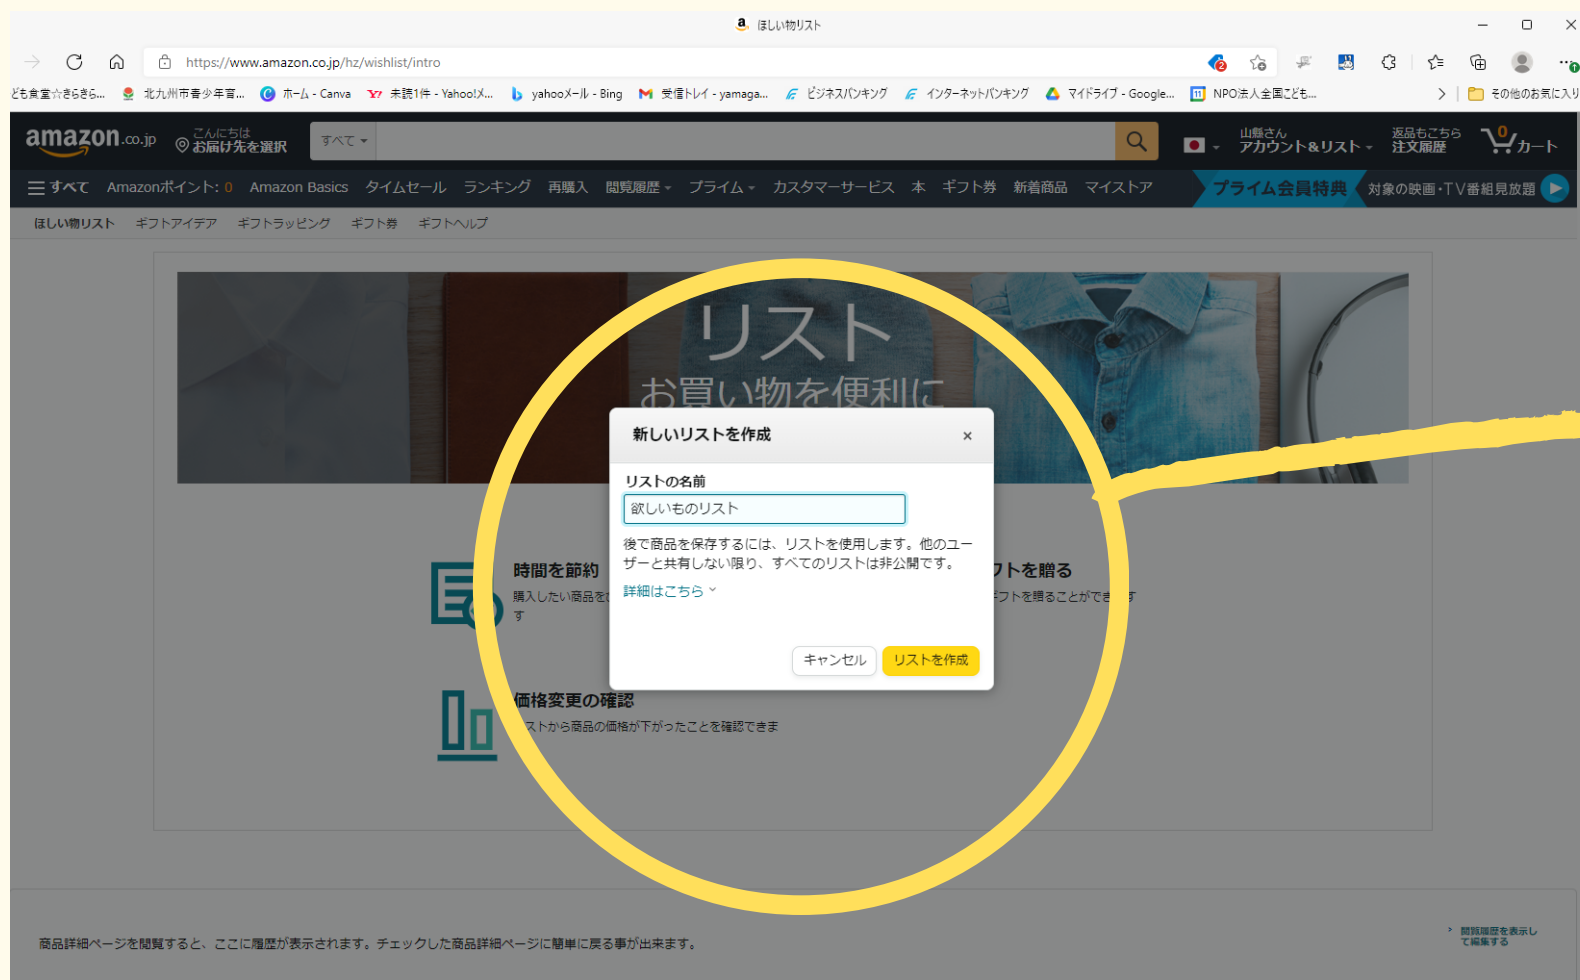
ほしい物リスト

https://www.amazon.co.jp/hz/wishlist/intro

ども食堂☆きらきら... 北九州市青少年育... ホーム - Canva 未読1件 - Yahoo!メ... yahooメール - Bing 受信トレイ - yamaga... ビジネスバンキング インターネットバンキング マイドライブ - Google... NPO法人全国こども... その他のお気に入り

amazon.co.jp こんにちは お届け先を選択 すべて 山縣さん アカウント&リスト 返品もこちら 注文履歴 0 カート

すべて Amazonポイント: 0 Amazon Basics タイムセール ランキング 再購入 閲覧履歴 プライム カスタマーサービス 本 ギフト券 新着商品 マイストア プライム会員特典 対象の映画・TV番組見放題

ほしい物リスト ギフトアイデア ギフトラッピング ギフト券 ギフトヘルプ

リスト
お買い物を便利に

時間を節約
購入したい商品を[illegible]
す

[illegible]トを贈る
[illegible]フトを贈ることができ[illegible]す

価格変更の確認
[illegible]ストから商品の価格が下がったことを確認できま

新しいリストを作成 ×

リストの名前
欲しいものリスト

後で商品を保存するには、リストを使用します。他のユーザーと共有しない限り、すべてのリストは非公開です。
詳細はこちら

キャンセル リストを作成

商品詳細ページを閲覧すると、ここに履歴が表示されます。チェックした商品詳細ページに簡単に戻る事が出来ます。

閲覧履歴を表示して編集する